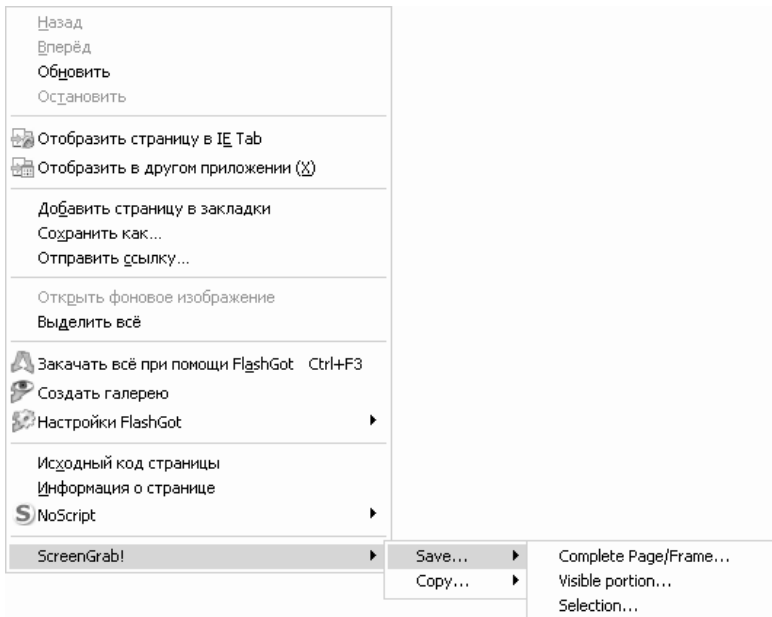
Назад
Вперёд
Обновить
Остановить

Отобразить страницу в IE Tab
Отобразить в другом приложении (X)

Добавить страницу в закладки
Сохранить как...
Отправить ссылку...

Открыть фоновое изображение
Выделить всё

Закачать всё при помощи FlashGot Ctrl+F3
Создать галерею
Настройки FlashGot

Исходный код страницы
Информация о странице
NoScript

ScreenGrab!
Save...
Copy...
Complete Page/Frame...
Visible portion...
Selection...